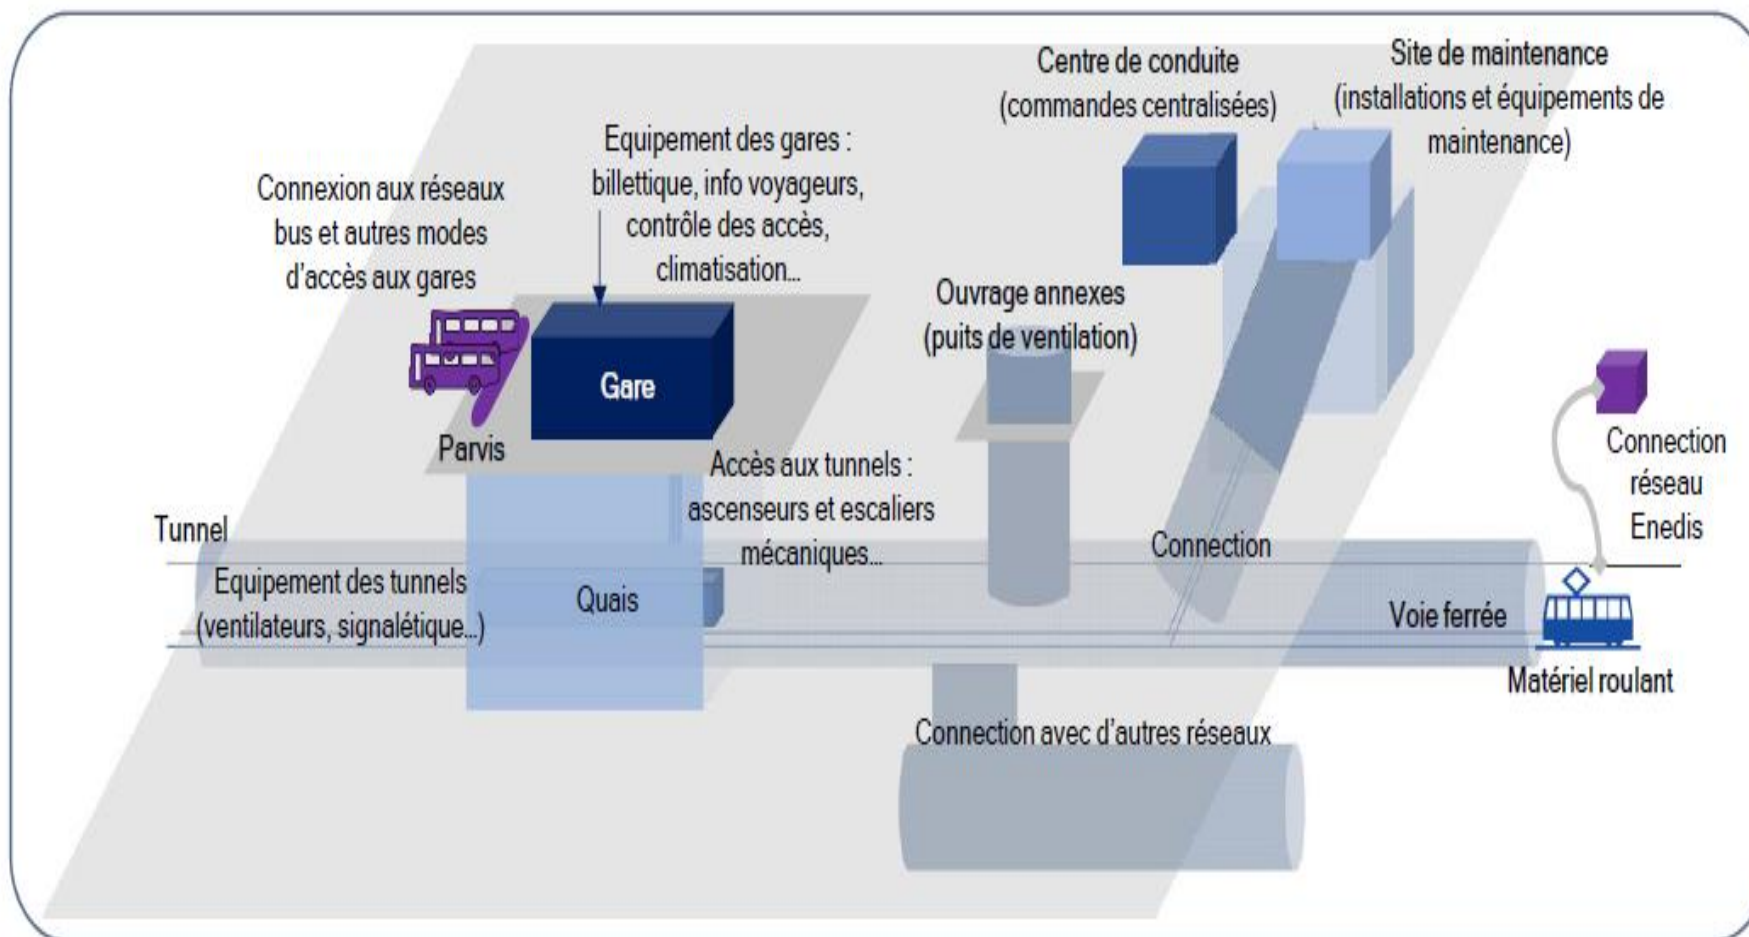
Centre de conduite (commandes centralisées)

Site de maintenance (installations et équipements de maintenance)

Equipement des gares : billettique, info voyageurs, contrôle des accès, climatisation...

Connexion aux réseaux bus et autres modes d'accès aux gares

Gare

Parvis

Ouvrage annexes (puits de ventilation)

Accès aux tunnels : ascenseurs et escaliers mécaniques...

Connection réseau Enedis

Tunnel

Equipement des tunnels (ventilateurs, signalétique...)

Quais

Connection

Voie ferrée

Matériel roulant

Connection avec d'autres réseaux